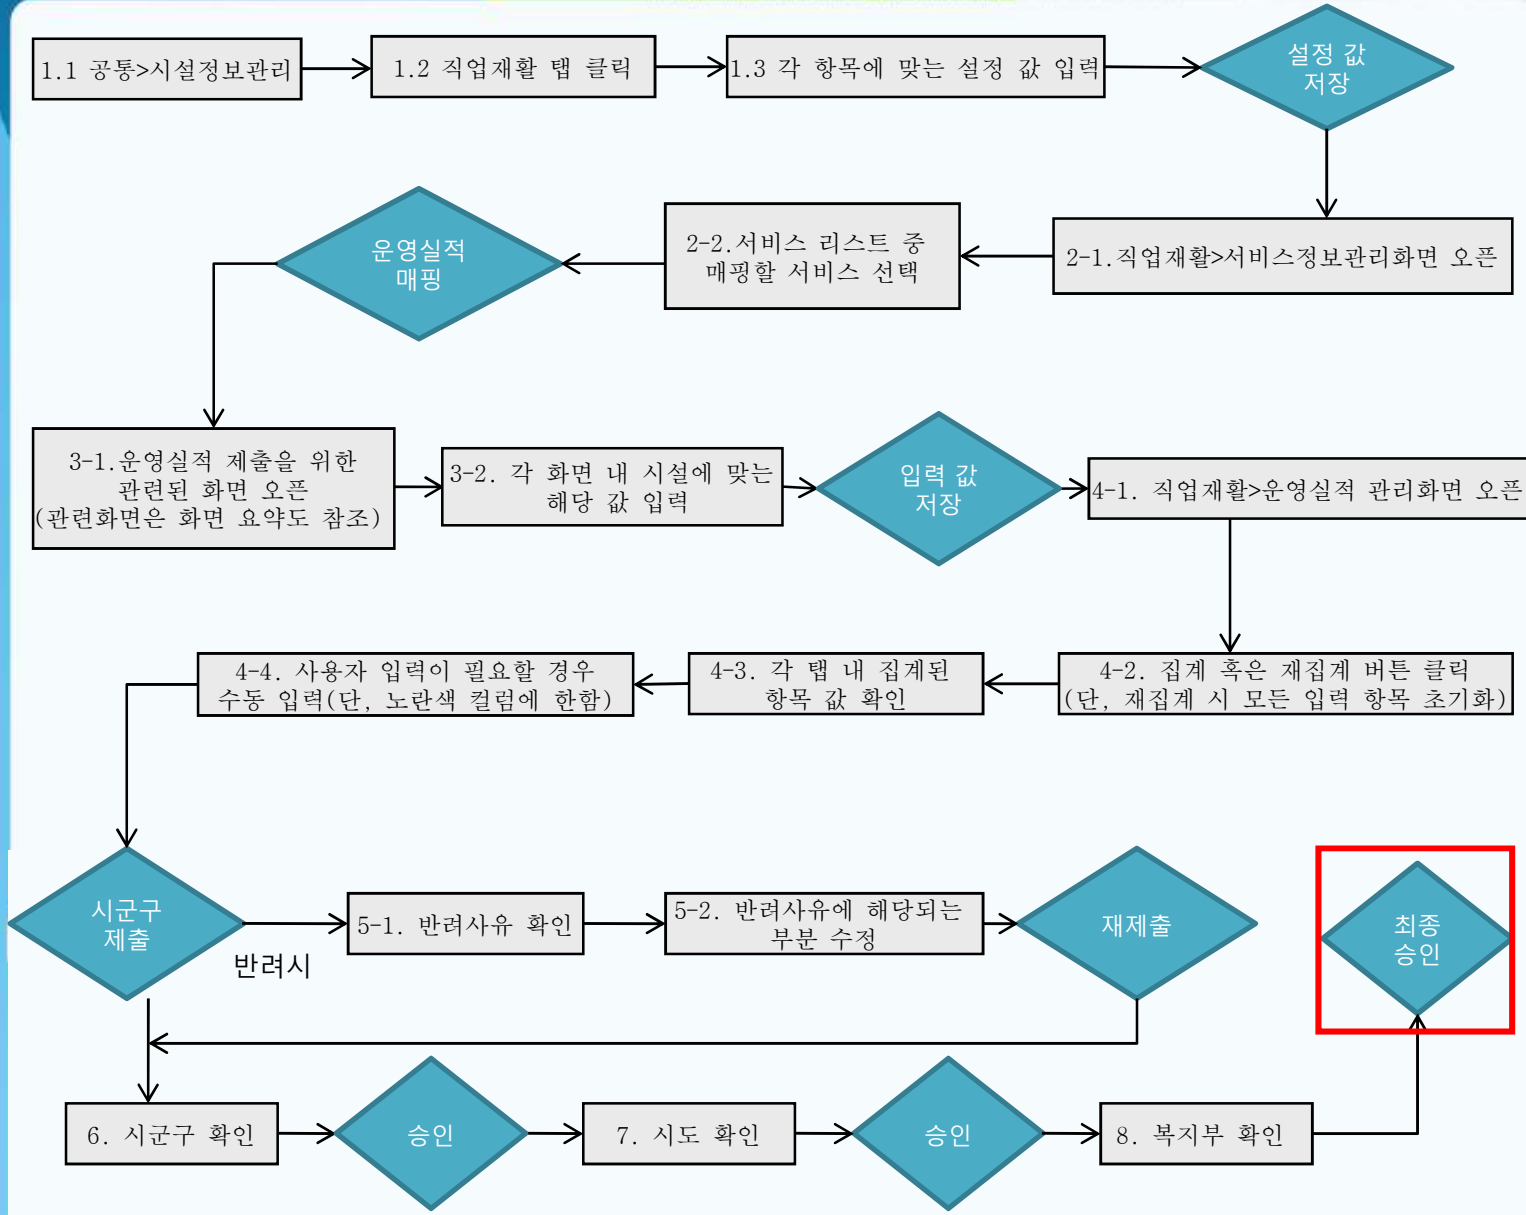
1.1 공통>시설정보관리

1.2 직업재활 탭 클릭

1.3 각 항목에 맞는 설정 값 입력

설정 값 저장

2-1.직업재활>서비스정보관리화면 오픈

2-2.서비스 리스트 중 매핑할 서비스 선택

운영실적 매핑

3-1.운영실적 제출을 위한 관련된 화면 오픈 (관련화면은 화면 요약도 참조)

3-2. 각 화면 내 시설에 맞는 해당 값 입력

입력 값 저장

4-1. 직업재활>운영실적 관리화면 오픈

4-2. 집계 혹은 재집계 버튼 클릭 (단, 재집계 시 모든 입력 항목 초기화)

4-3. 각 탭 내 집계된 항목 값 확인

4-4. 사용자 입력이 필요할 경우 수동 입력(단, 노란색 컬럼에 한함)

시군구 제출

반려시

5-1. 반려사유 확인

5-2. 반려사유에 해당되는 부분 수정

재제출

최종 승인

6. 시군구 확인

승인

7. 시도 확인

승인

8. 복지부 확인